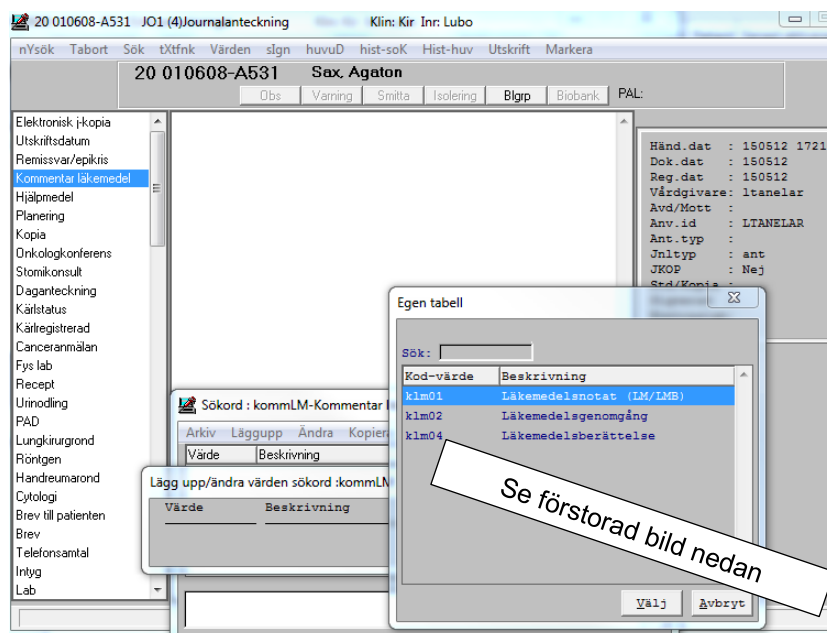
20 010608-A531 JO1 (4)Journalanteckning Klin: Kir Inr: Lubo

nYsök Tabort Sök tXtfnk Värden sIgn huvuD hist-soK Hist-huv Utskrift Markera

20 010608-A531 Sax, Agaton

Obs Varning Smitta Isolering Blgrp Biobank PAL:

Elektronisk j-kopia
Utskriftsdatum
Remissvar/epikris
Kommentar läkemedel
Hjälpmedel
Planering
Kopia
Onkologkonferens
Stomikonsult
Daganteckning
Kärlstatus
Kärlregistrerad
Canceranmälan
Fys lab
Recept
Urinodling
PAD
Lungkirurgrond
Röntgen
Handreumarond
Cytologi
Brev till patienten
Brev
Telefonsamtal
Intyg
Lab

Händ.dat : 150512 1721
Dok.dat : 150512
Reg.dat : 150512
Vårdgivare: ltanelar
Avd/Mott :
Anv.id : LTANELAR
Ant.typ :
Jnltyp : ant
JKOP : Nej
Std/Kopia :

Sökord : kommLM-Kommentar l

Arkiv Läggupp Ändra Kopiera

Värde Beskrivning

Lägg upp/ändra värden sökord :kommLM

Värde Beskrivning

Egen tabell

Sök:

| Kod-värde | Beskrivning |
|---|---|
| klm01 | Läkemedelsnotat (LM/LMB) |
| klm02 | Läkemedelsgenomgång |
| klm04 | Läkemedelsberättelse |

Se förstorad bild nedan

Välj Avbryt